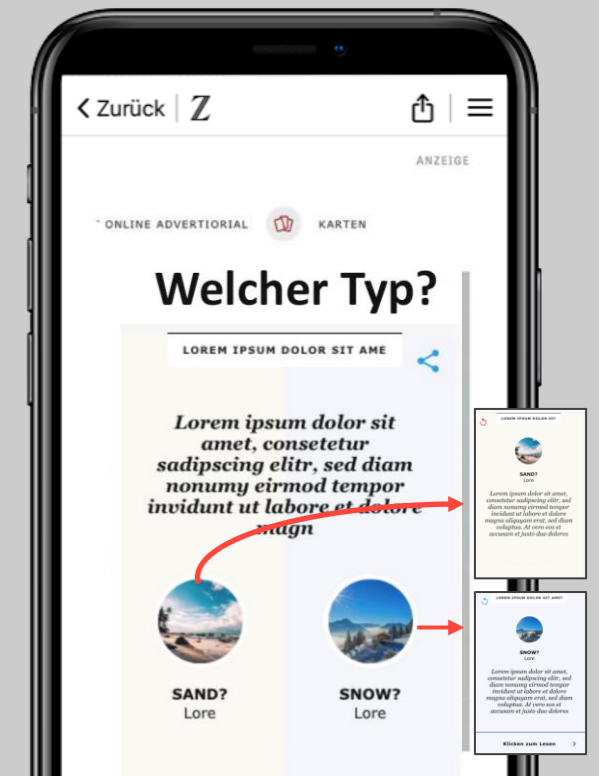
< Zurück | Z

ANZEIGE

ONLINE ADVERTORIAL KARTEN

Welcher Typ?

LOREM IPSUM DOLOR SIT AME

Lorem ipsum dolor sit amet, consetetur sadipscing elitr, sed diam nonumy eirmod tempor invidunt ut labore et dolore magn

SAND?
Lore

SNOW?
Lore

LOREM IPSUM DOLOR SIT

SAND?
Lore

Lorem ipsum dolor sit amet, consetetur sadipscing elitr, sed diam nonumy eirmod tempor invidunt ut labore et dolore magna aliquyam erat, sed diam voluptua. At vero eos et accusam et justo duo dolores

LOREM IPSUM DOLOR SIT AMET

SNOW?
Lore

Lorem ipsum dolor sit amet, consetetur sadipscing elitr, sed diam nonumy eirmod tempor invidunt ut labore et dolore magna aliquyam erat, sed diam voluptua. At vero eos et accusam et justo duo dolores

Klicken zum Lesen >